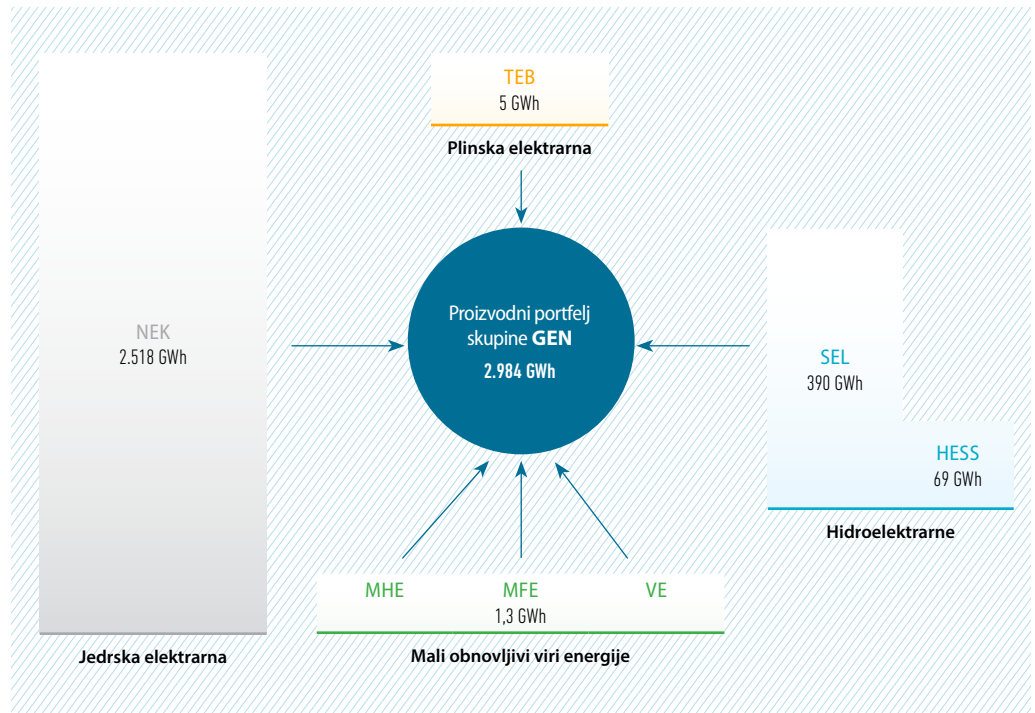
TEB
5 GWh
Plinska elektrarna

NEK
2.518 GWh

Proizvodni portfelj skupine **GEN**
**2.984 GWh**

SEL
390 GWh

HESS
69 GWh

Hidroelektrarne

MHE
MFE
1,3 GWh
VE

Jedrska elektrarna

Mali obnovljivi viri energije